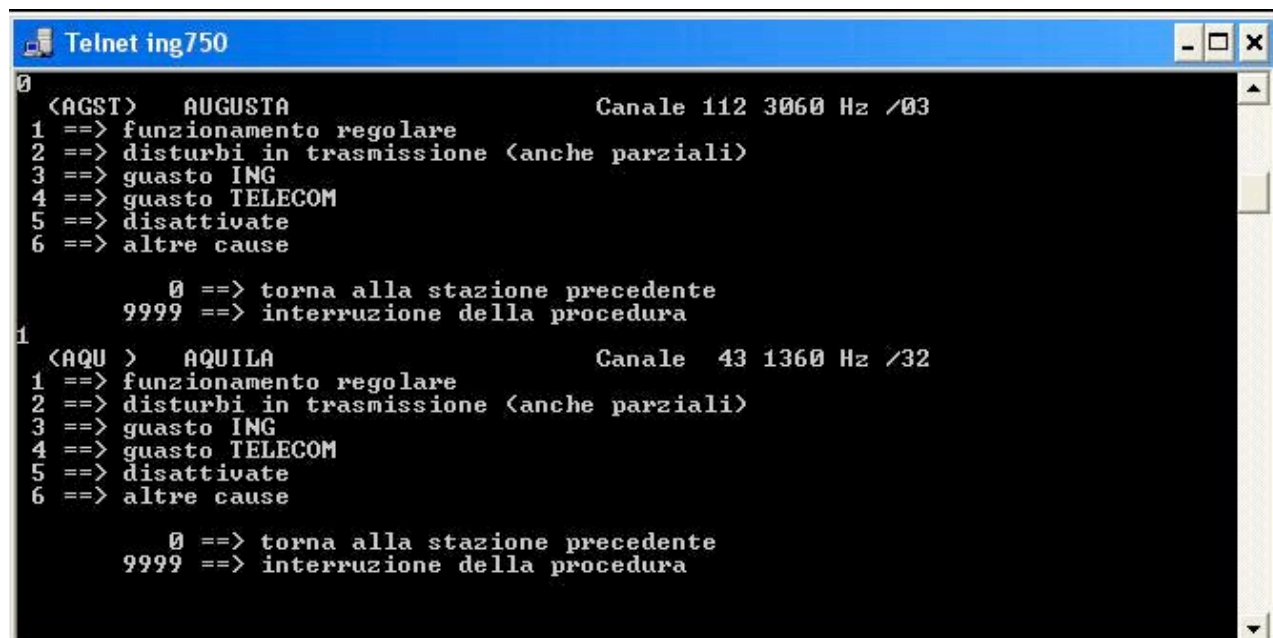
Telnet ing750

0
(AGST) AUGUSTA Canale 112 3060 Hz /03
1 ==> funzionamento regolare
2 ==> disturbi in trasmissione (anche parziali)
3 ==> guasto ING
4 ==> guasto TELECOM
5 ==> disattivate
6 ==> altre cause

0 ==> torna alla stazione precedente
9999 ==> interruzione della procedura
1
(AQU ) AQUILA Canale 43 1360 Hz /32
1 ==> funzionamento regolare
2 ==> disturbi in trasmissione (anche parziali)
3 ==> guasto ING
4 ==> guasto TELECOM
5 ==> disattivate
6 ==> altre cause

0 ==> torna alla stazione precedente
9999 ==> interruzione della procedura